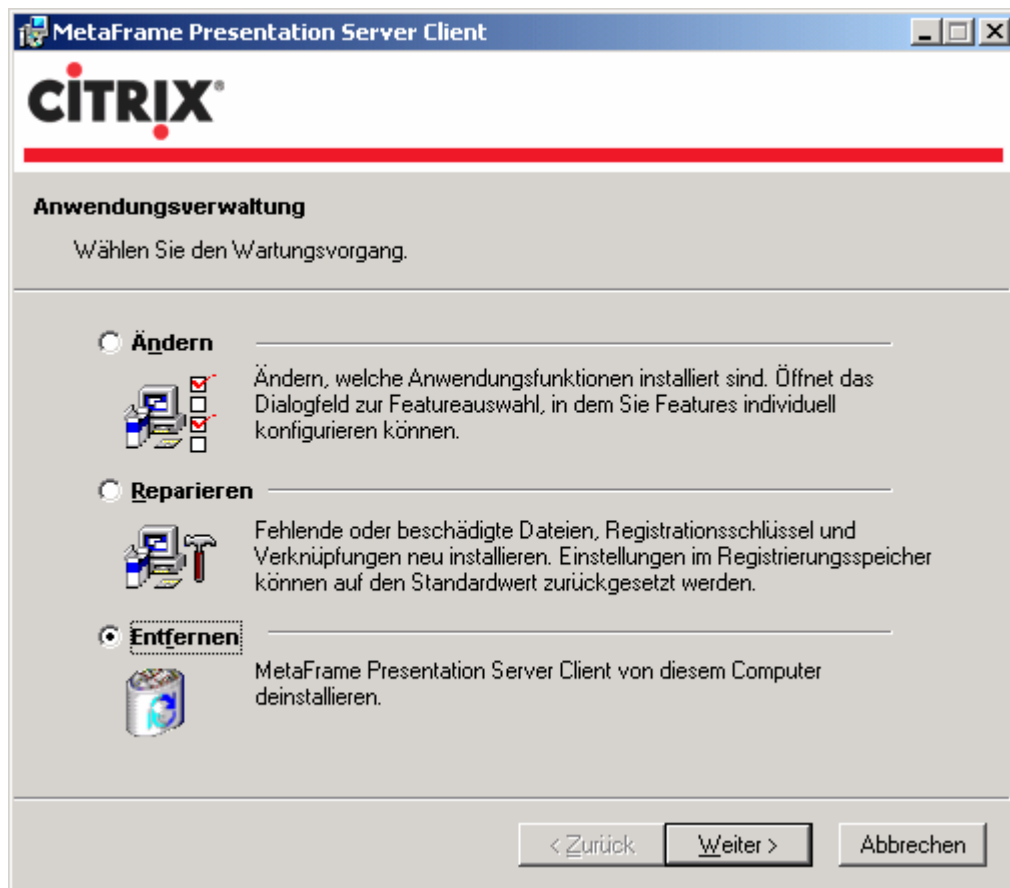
MetaFrame Presentation Server Client

CITRIX®

Anwendungsverwaltung

Wählen Sie den Wartungsvorgang.

Ändern

Ändern, welche Anwendungsfunktionen installiert sind. Öffnet das Dialogfeld zur Featureauswahl, in dem Sie Features individuell konfigurieren können.

Reparieren

Fehlende oder beschädigte Dateien, Registrationsschlüssel und Verknüpfungen neu installieren. Einstellungen im Registrierungsspeicher können auf den Standardwert zurückgesetzt werden.

Entfernen

MetaFrame Presentation Server Client von diesem Computer deinstallieren.

< Zurück | Weiter > | Abbrechen